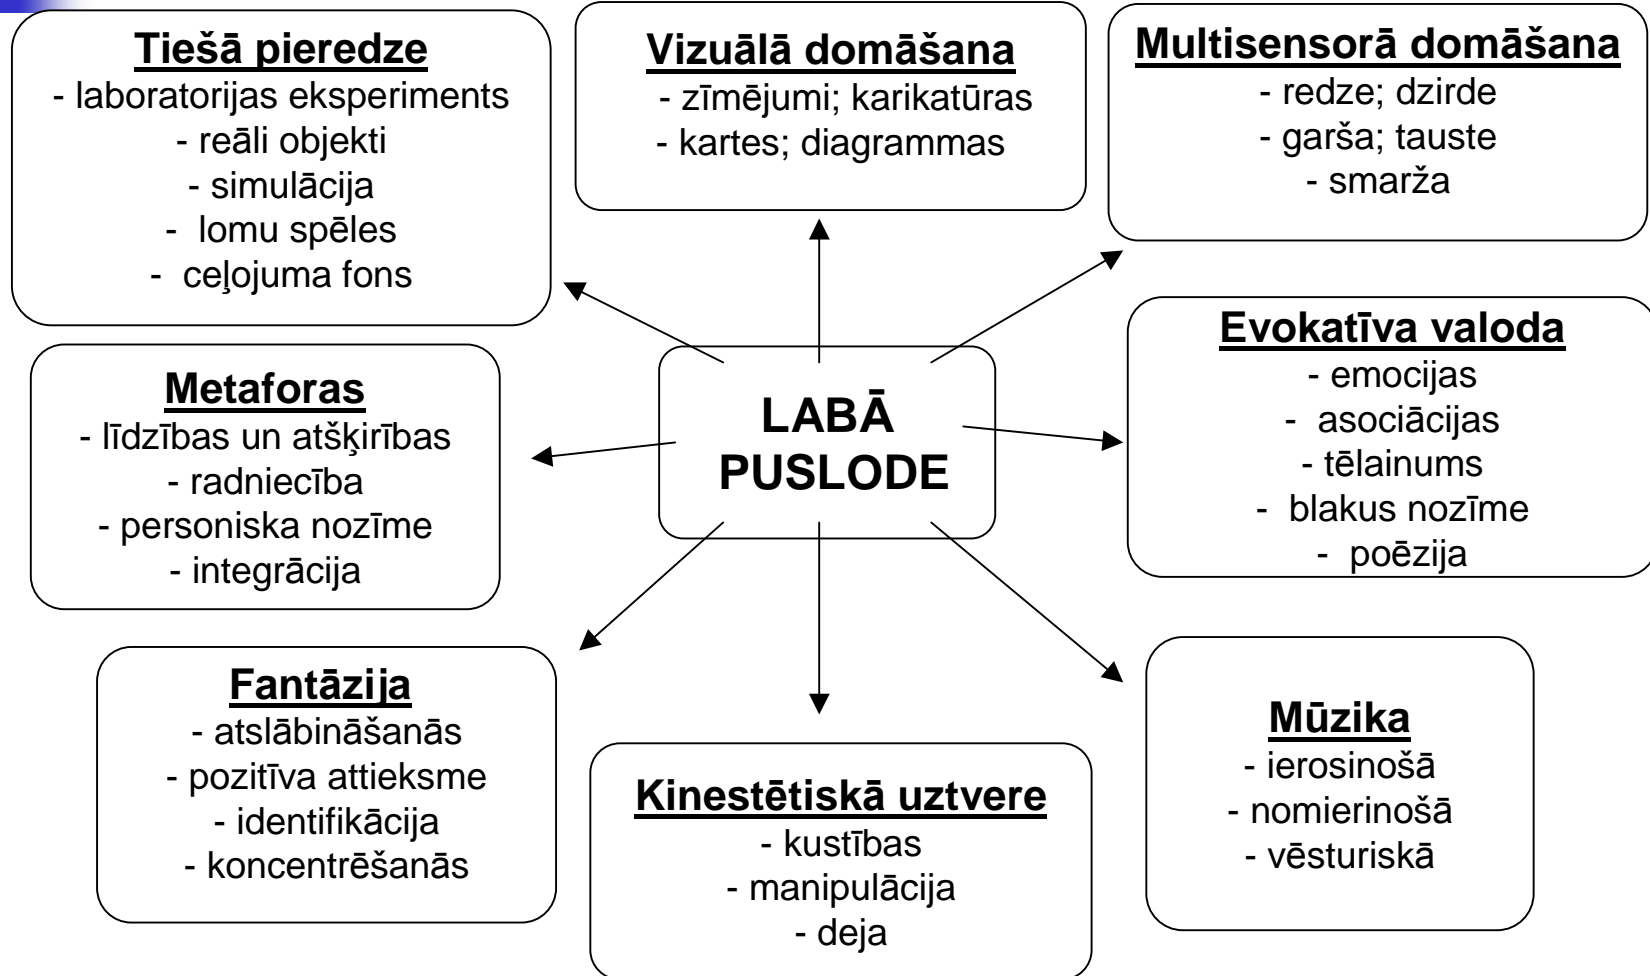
LABĀ PUSLODE

Tiešā pieredze
- laboratorijas eksperiments
- reāli objekti
- simulācija
- lomu spēles
- ceļojuma fons

Vizuālā domāšana
- zīmējumi; karikatūras
- kartes; diagrammas

Multisensorā domāšana
- redze; dzirde
- garša; tauste
- smarža

Metaforas
- līdzības un atšķirības
- radniecība
- personiska nozīme
- integrācija

Evokatīva valoda
- emocijas
- asociācijas
- tēlainums
- blakus nozīme
- poēzija

Fantāzija
- atslābināšanās
- pozitīva attieksme
- identifikācija
- koncentrēšanās

Kinestētiskā uztvere
- kustības
- manipulācija
- deja

Mūzika
- ierosinošā
- nomierinošā
- vēsturiskā